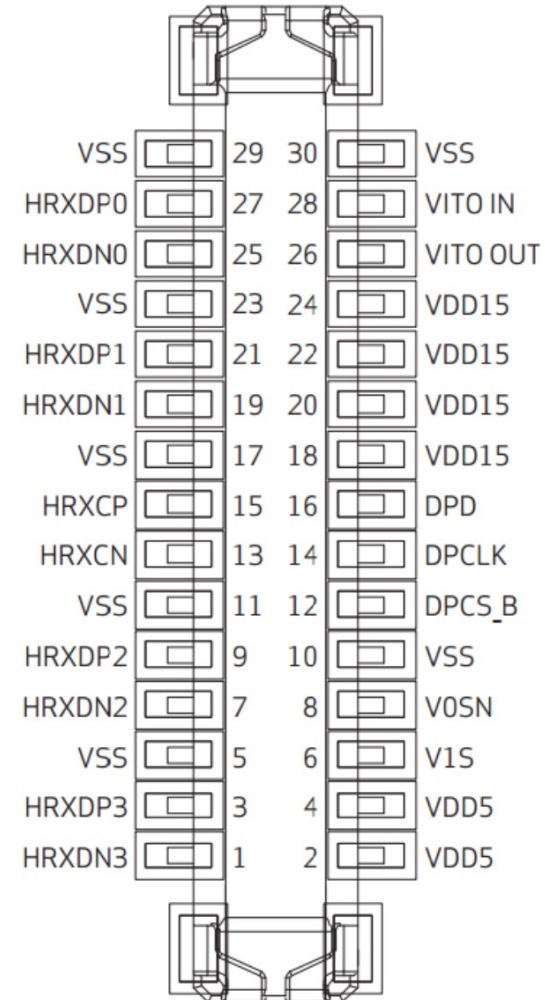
VSS 29 30 VSS
HRXDP0 27 28 VITO IN
HRXDN0 25 26 VITO OUT
VSS 23 24 VDD15
HRXDP1 21 22 VDD15
HRXDN1 19 20 VDD15
VSS 17 18 VDD15
HRXCP 15 16 DPD
HRXCN 13 14 DPCLK
VSS 11 12 DPCS_B
HRXDP2 9 10 VSS
HRXDN2 7 8 V0SN
VSS 5 6 V1S
HRXDP3 3 4 VDD5
HRXDN3 1 2 VDD5